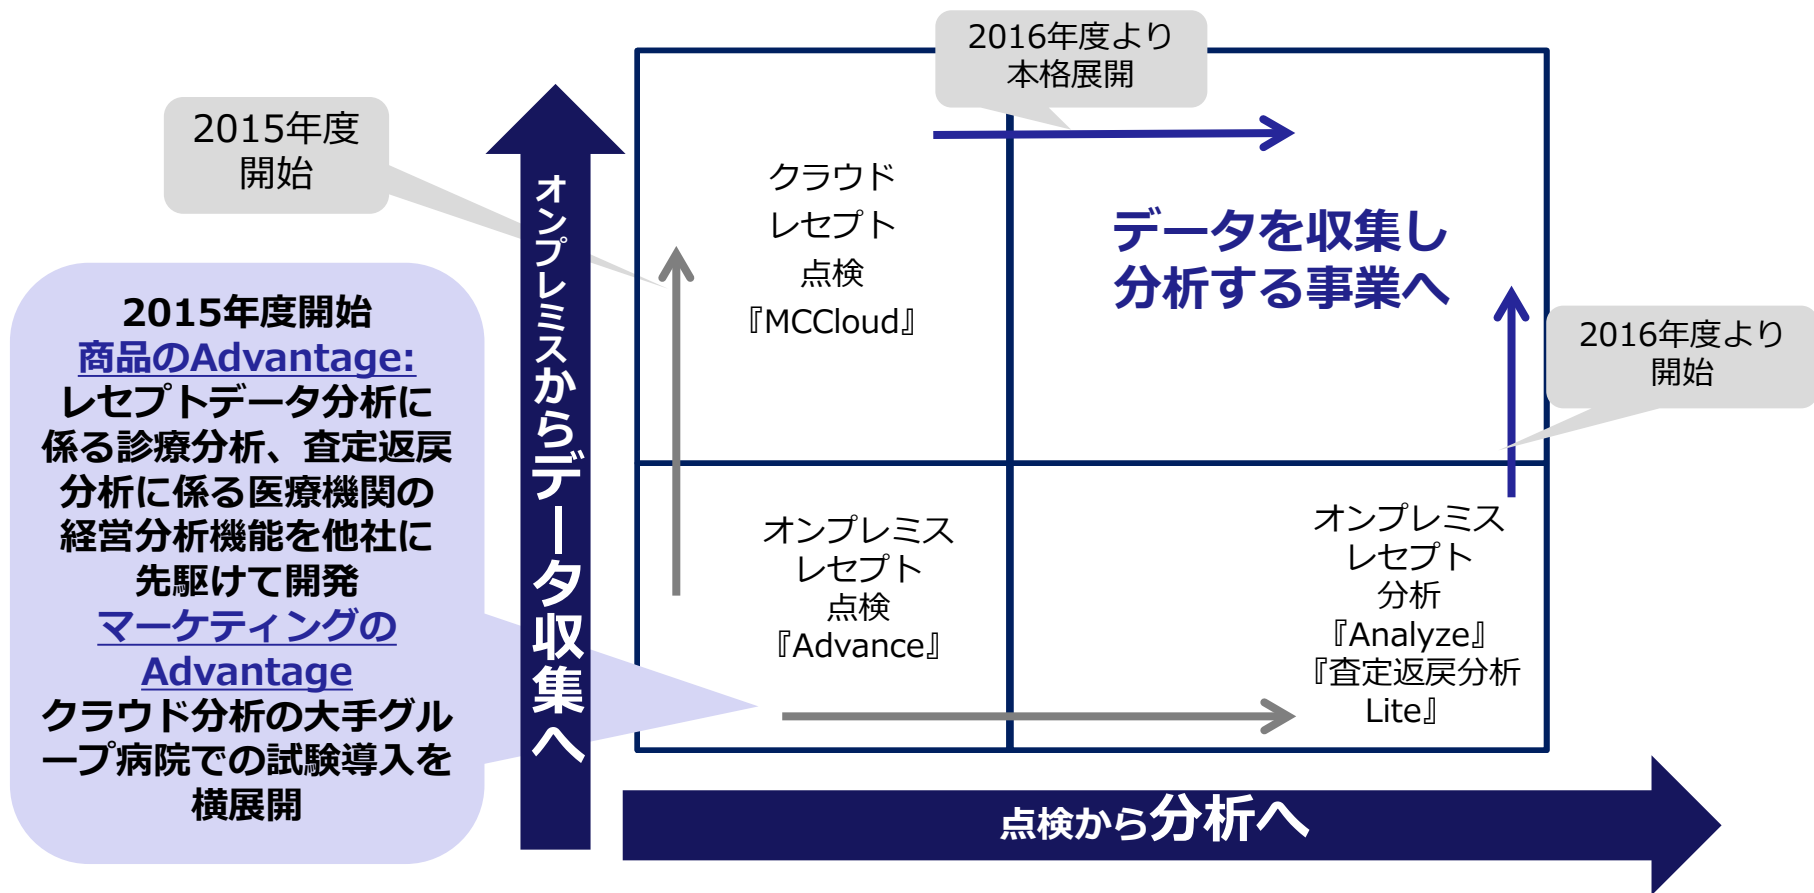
2016年度より
本格展開

2015年度
開始

2015年度開始
商品のAdvantage:
レセプトデータ分析に係る診療分析、査定返戻分析に係る医療機関の経営分析機能を他社に先駆けて開発
マーケティングのAdvantage
クラウド分析の大手グループ病院での試験導入を横展開

オンプレミスからデータ収集へ

クラウド
レセプト
点検
『MCCloud』

データを収集し
分析する事業へ

2016年度より
開始

オンプレミス
レセプト
点検
『Advance』

オンプレミス
レセプト
分析
『Analyze』
『査定返戻分析Lite』

点検から分析へ